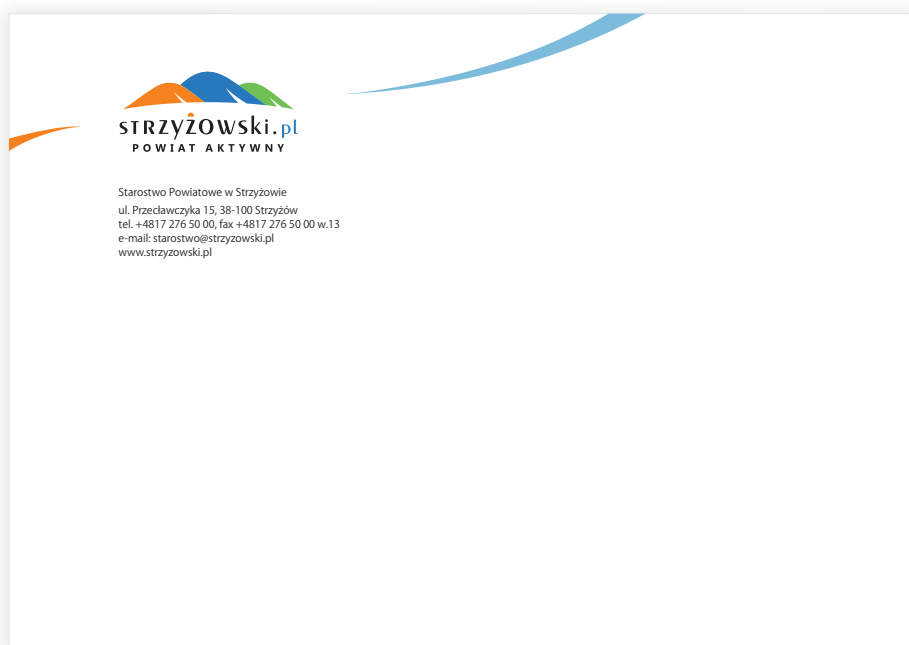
STRZYŻOWSKI.pl
POWIAT AKTYWNY

Starostwo Powiatowe w Strzyżowie

ul. Przecławczyka 15, 38-100 Strzyżów
tel. +4817 276 50 00, fax +4817 276 50 00 w.13
e-mail: starostwo@strzyzowski.pl
www.strzyzowski.pl